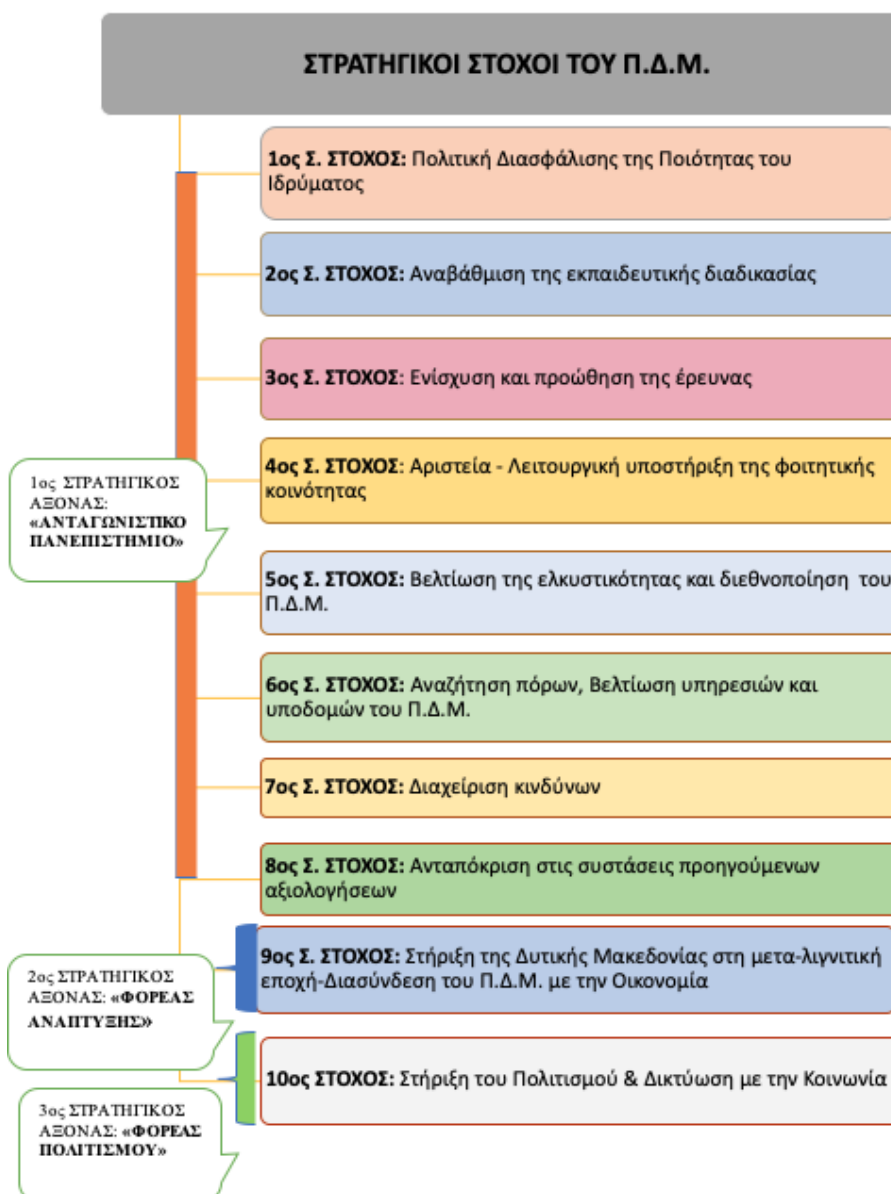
ΣΤΡΑΤΗΓΙΚΟΙ ΣΤΟΧΟΙ ΤΟΥ Π.Δ.Μ.

**1ος Σ. ΣΤΟΧΟΣ:** Πολιτική Διασφάλισης της Ποιότητας του Ιδρύματος

**2ος Σ. ΣΤΟΧΟΣ:** Αναβάθμιση της εκπαιδευτικής διαδικασίας

**3ος Σ. ΣΤΟΧΟΣ:** Ενίσχυση και προώθηση της έρευνας

1ος ΣΤΡΑΤΗΓΙΚΟΣ ΑΞΟΝΑΣ: **«ΑΝΤΑΓΩΝΙΣΤΙΚΟ ΠΑΝΕΠΙΣΤΗΜΙΟ»**

**4ος Σ. ΣΤΟΧΟΣ:** Αριστεία - Λειτουργική υποστήριξη της φοιτητικής κοινότητας

**5ος Σ. ΣΤΟΧΟΣ:** Βελτίωση της ελκυστικότητας και διεθνοποίηση του Π.Δ.Μ.

**6ος Σ. ΣΤΟΧΟΣ:** Αναζήτηση πόρων, Βελτίωση υπηρεσιών και υποδομών του Π.Δ.Μ.

**7ος Σ. ΣΤΟΧΟΣ:** Διαχείριση κινδύνων

**8ος Σ. ΣΤΟΧΟΣ:** Ανταπόκριση στις συστάσεις προηγούμενων αξιολογήσεων

2ος ΣΤΡΑΤΗΓΙΚΟΣ ΑΞΟΝΑΣ: **«ΦΟΡΕΑΣ ΑΝΑΠΤΥΞΗΣ»**

**9ος Σ. ΣΤΟΧΟΣ:** Στήριξη της Δυτικής Μακεδονίας στη μετα-λιγνιτική εποχή-Διασύνδεση του Π.Δ.Μ. με την Οικονομία

**10ος ΣΤΟΧΟΣ:** Στήριξη του Πολιτισμού & Δικτύωση με την Κοινωνία

3ος ΣΤΡΑΤΗΓΙΚΟΣ ΑΞΟΝΑΣ: **«ΦΟΡΕΑΣ ΠΟΛΙΤΙΣΜΟΥ»**